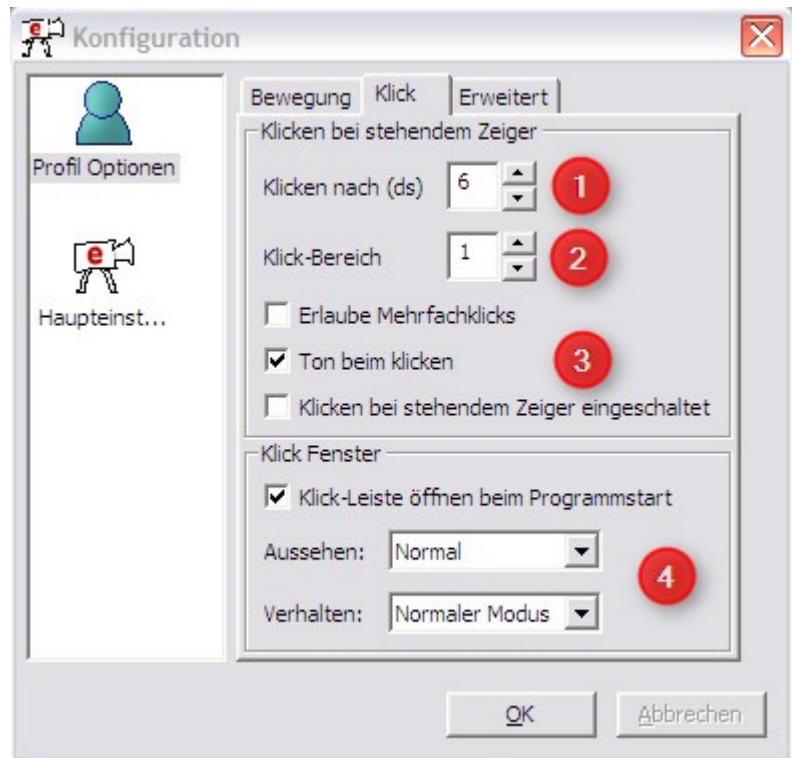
Konfiguration

Profil Optionen

Haupteinst...

Bewegung | Klick | Erweitert

Klicken bei stehendem Zeiger

Klicken nach (ds) 6

1

Klick-Bereich 1

2

Erlaube Mehrfachklicks

Ton beim klicken

3

Klicken bei stehendem Zeiger eingeschaltet

Klick Fenster

Klick-Leiste öffnen beim Programmstart

Aussehen: Normal

4

Verhalten: Normaler Modus

OK

Abbrechen